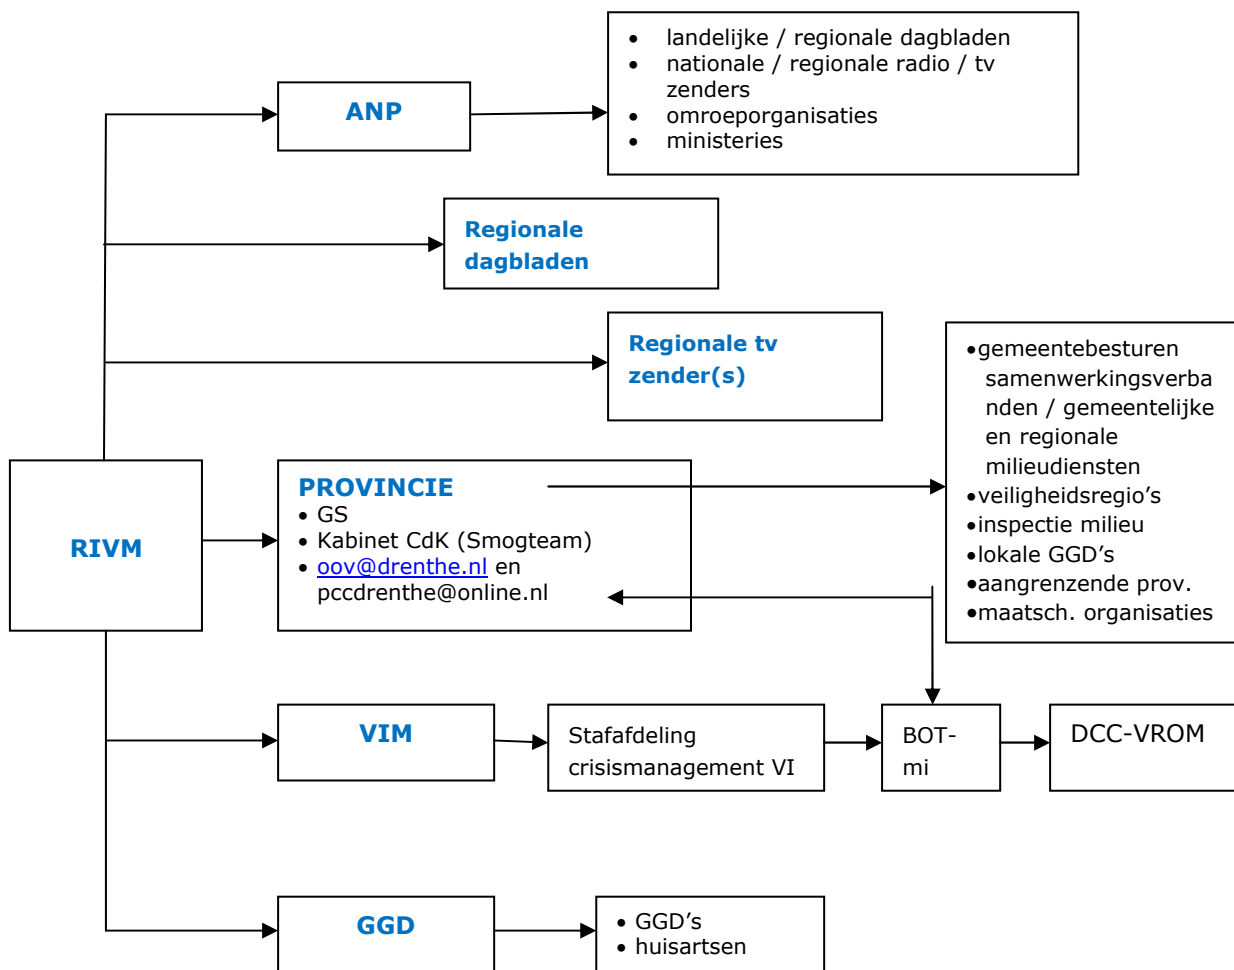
- landelijke / regionale dagbladen
- nationale / regionale radio / tv zenders
- omroeporganisaties
- ministeries

ANP

Regionale dagbladen

Regionale tv zender(s)

- gemeentebesturen samenwerkingsverbanden / gemeentelijke en regionale milieudiensten
- veiligheidsregio's
- inspectie milieu
- lokale GGD's
- aangrenzende prov.
- maatsch. organisaties

RIVM

PROVINCIE
- GS
- Kabinet CdK (Smogteam)
- oov@drenthe.nl en pccdrenthe@online.nl

VIM

Stafafdeling crisismanagement VI

BOT-mi

DCC-VROM

GGD

- GGD's
- huisartsen